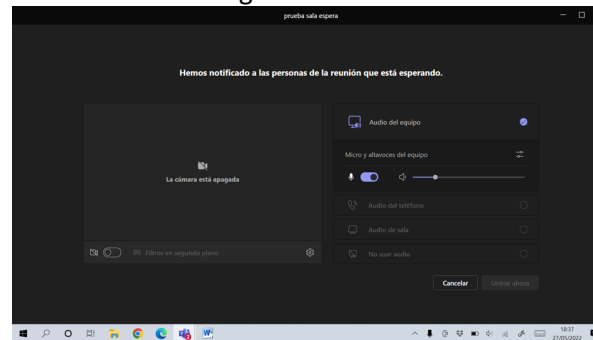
prueba sala espera

Hemos notificado a las personas de la reunión que está esperando.

La cámara está apagada

Filtros en segundo plano

Audio del equipo

Micro y altavoces del equipo

Audio del teléfono

Audio de sala

No usar audio

Cancelar

Unirse ahora

18:37
27/05/2022